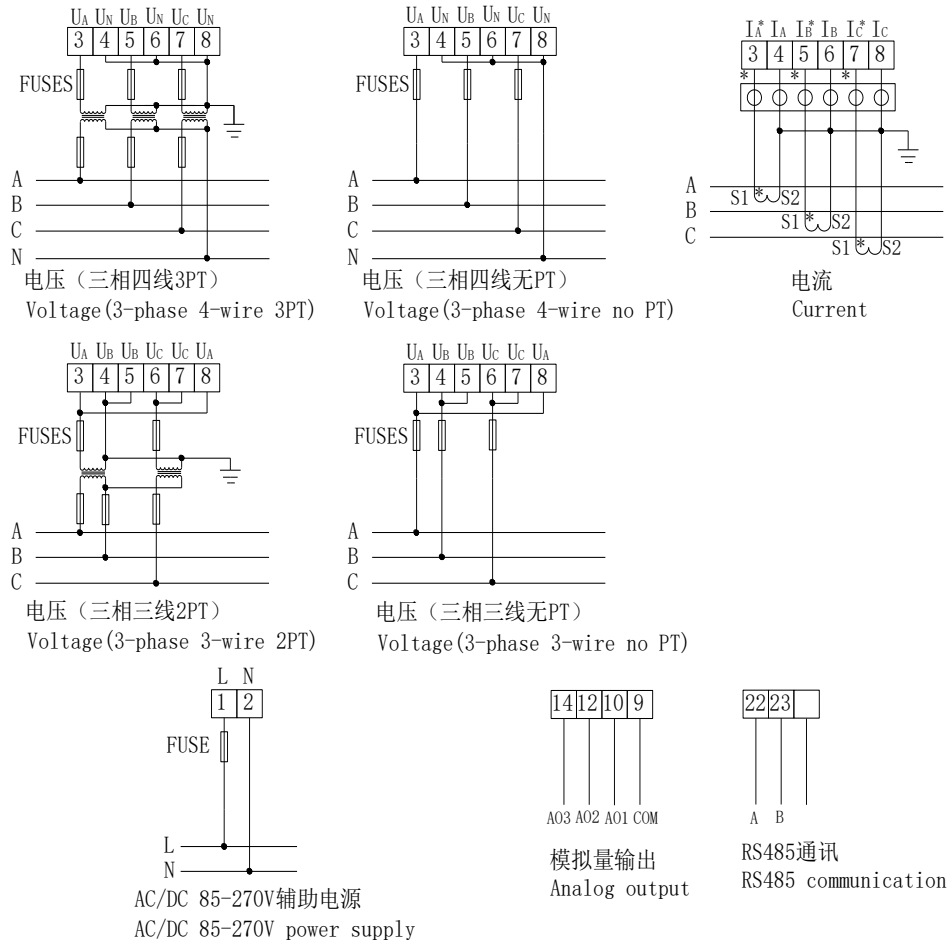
$U_A$ $U_N$ $U_B$ $U_N$ $U_C$ $U_N$
3 4 5 6 7 8
FUSES
A
B
C
N
电压（三相四线3PT）
Voltage(3-phase 4-wire 3PT)

$U_A$ $U_N$ $U_B$ $U_N$ $U_C$ $U_N$
3 4 5 6 7 8
FUSES
A
B
C
N
电压（三相四线无PT）
Voltage(3-phase 4-wire no PT)

$I_A^*$ $I_A$ $I_B^*$ $I_B$ $I_C^*$ $I_C$
3 4 5 6 7 8
* * *
A
B
C
S1 * S2
S1 * S2
S1 * S2
电流
Current

$U_A$ $U_B$ $U_B$ $U_C$ $U_C$ $U_A$
3 4 5 6 7 8
FUSES
A
B
C
电压（三相三线2PT）
Voltage(3-phase 3-wire 2PT)

$U_A$ $U_B$ $U_B$ $U_C$ $U_C$ $U_A$
3 4 5 6 7 8
FUSES
A
B
C
电压（三相三线无PT）
Voltage(3-phase 3-wire no PT)

L N
1 2
FUSE
L
N
AC/DC 85-270V辅助电源
AC/DC 85-270V power supply

14 12 10 9
AO3 AO2 AO1 COM
模拟量输出
Analog output

22 23
A B
RS485通讯
RS485 communication